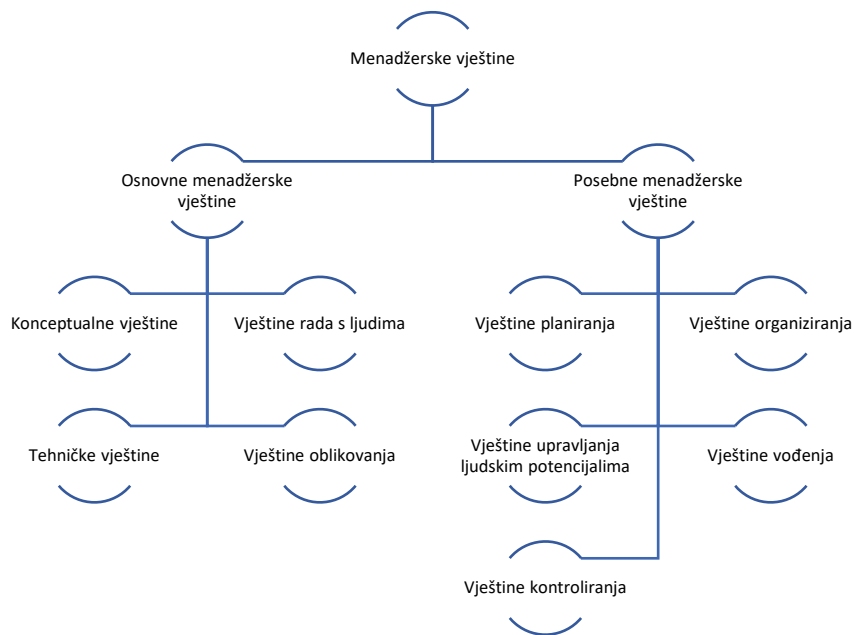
Menadžerske vještine

Osnovne menadžerske vještine

Posebne menadžerske vještine

Konceptualne vještine

Vještine rada s ljudima

Tehničke vještine

Vještine oblikovanja

Vještine planiranja

Vještine organiziranja

Vještine upravljanja ljudskim potencijalima

Vještine vođenja

Vještine kontroliranja